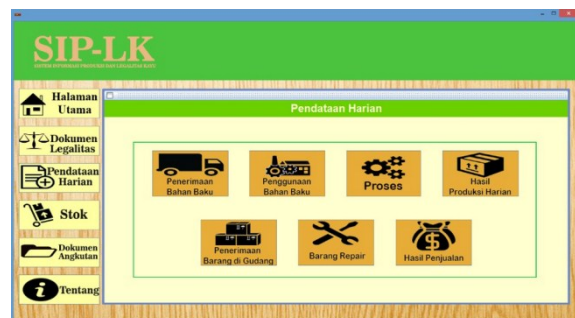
SIP-LK

SISTEM INFORMASI PRODUKSI DAN LEGALITAS KAYU

Halaman Utama

Dokumen Legalitas

Pendataan Harian

Stok

Dokumen Angkutan

Tentang

Pendataan Harian

Penerimaan Bahan Baku

Penggunaan Bahan Baku

Proses

Hasil Produksi Harian

Penerimaan Barang di Gudang

Barang Repair

Hasil Penjualan